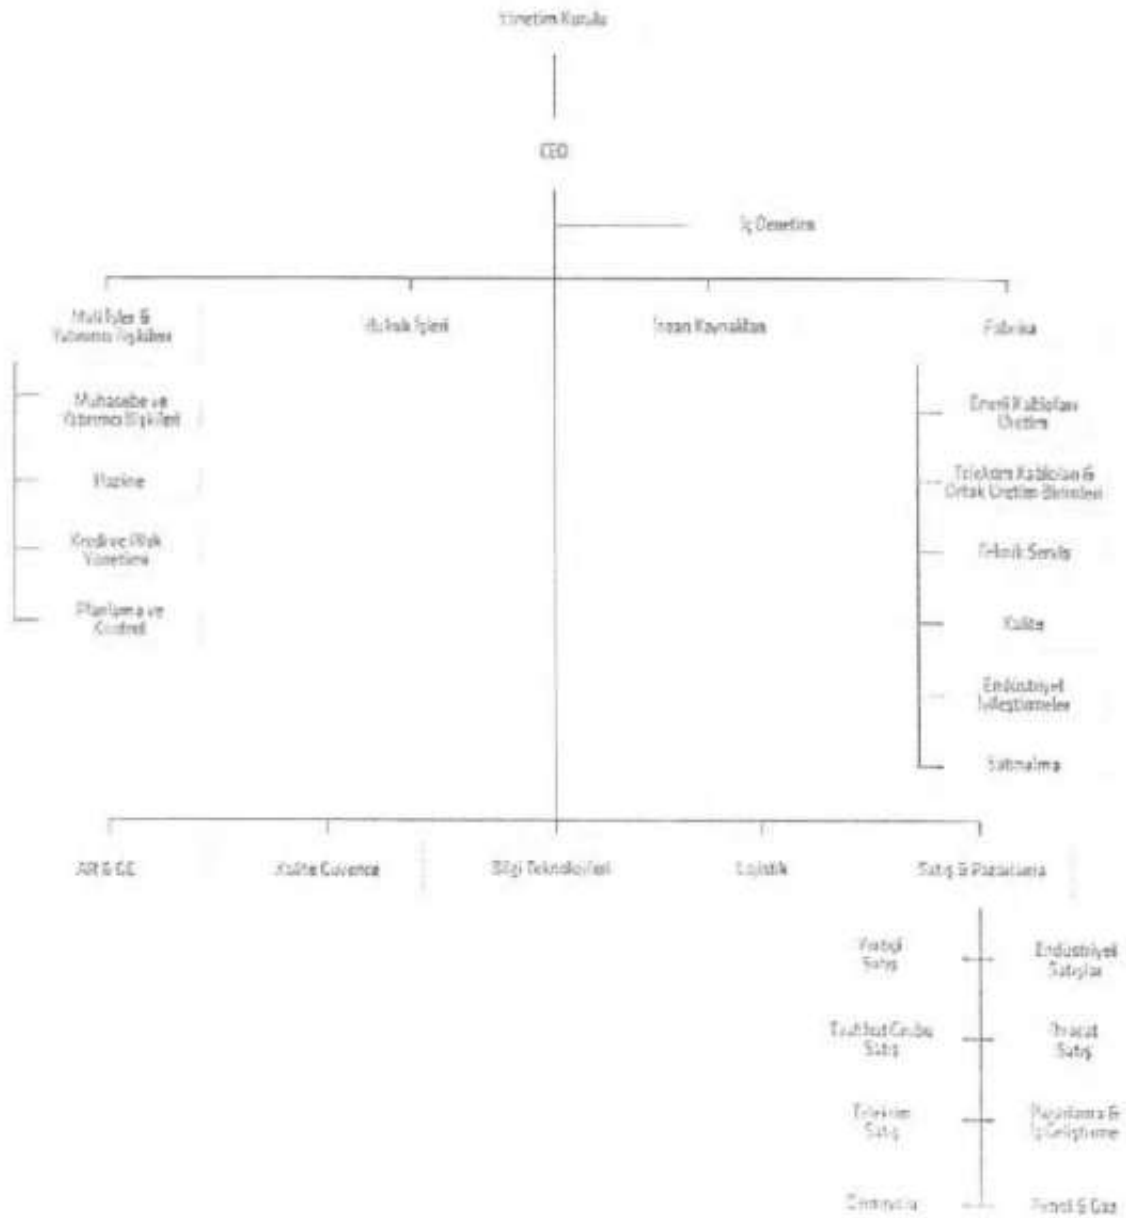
Yönetim Kurulu

CEO

İç Denetim

Mali İşler & Yatırımcı İlişkileri

Hukuk İşleri

İnsan Kaynakları

Fabrika

Muhasebe ve Yatırımcı İlişkileri

Hazine

Kredi ve Risk Yönetimi

Planlama ve Kontrol

Enerji Kabloları Üretim

Telekom Kabloları & Ortak Üretim Birimleri

Teknik Servis

Kalite

Endüstriyel İyileştirmeler

Satınalma

AR & GE

Kalite Güvence

Bilgi Teknolojileri

Lojistik

Satış & Pazarlama

Kurumsal Satış

Endüstriyel Satışlar

Taahhüt Grubu Satış

İhracat Satış

Telekom Satış

Pazarlama & İş Geliştirme

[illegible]

Petrol & Gaz